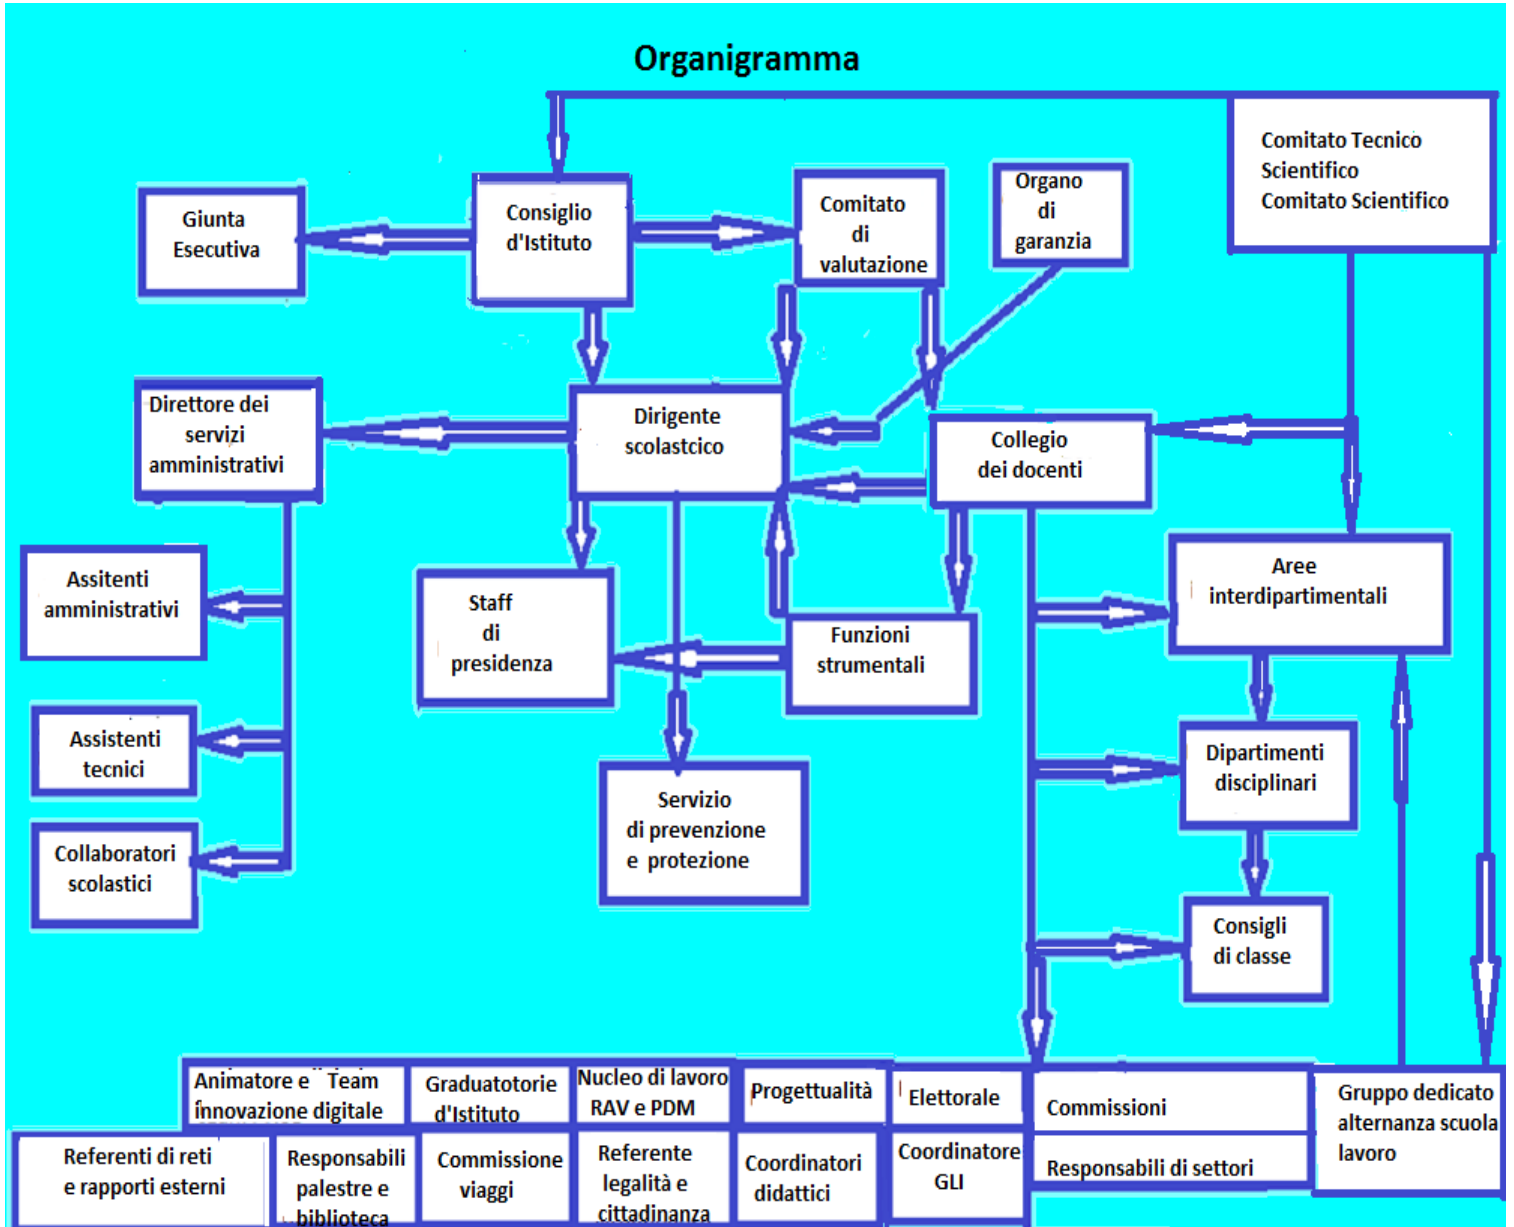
Organigramma

Comitato Tecnico Scientifico
Comitato Scientifico

Giunta Esecutiva

Consiglio d'Istituto

Comitato di valutazione

Organo di garanzia

Direttore dei servizi amministrativi

Dirigente scolastcico

Collegio dei docenti

Assitenti amministrativi

Staff di presidenza

Funzioni strumentali

Aree interdipartimentali

Assistenti tecnici

Servizio di prevenzione e protezione

Dipartimenti disciplinari

Collaboratori scolastici

Consigli di classe

Animatore e Team innovazione digitale

Graduatotorie d'Istituto

Nucleo di lavoro RAV e PDM

Progettualità

Elettorale

Commissioni

Gruppo dedicato alternanza scuola lavoro

Referenti di reti e rapporti esterni

Responsabili palestre e biblioteca

Commissione viaggi

Referente legalità e cittadinanza

Coordinatori didattici

Coordinatore GLI

Responsabili di settori